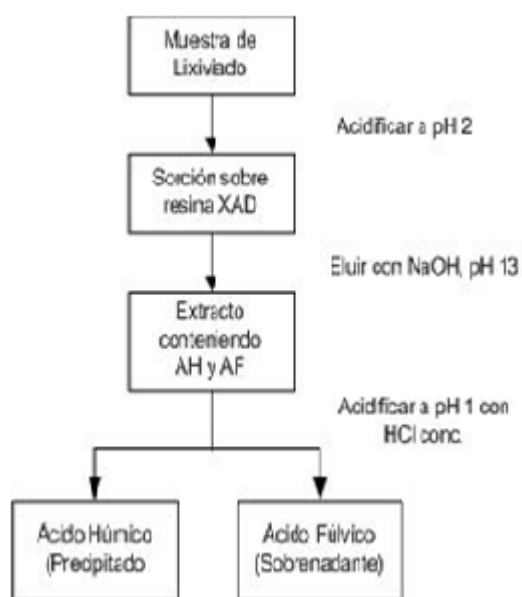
Muestra de Lixiviado

Acidificar a pH 2

Sorción sobre resina XAD

Eluir con NaOH, pH 13

Extracto conteniendo AH y AF

Acidificar a pH 1 con HCl conc.

Acido Húmico (Precipitado

Acido Fúlvico (Sobrenadante)